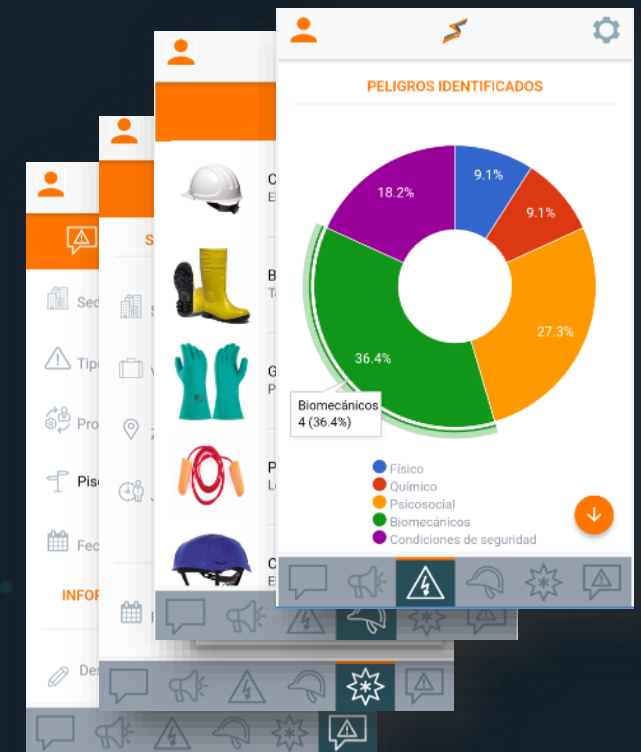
PELIGROS IDENTIFICADOS

18.2%
9.1%
9.1%
27.3%
36.4%

Biomecánicos
4 (36.4%)

Físico
Químico
Psicosocial
Biomecánicos
Condiciones de seguridad

C
E
B
T
G
P
P
L
C
E

S
V
Z
J

Sec
Tipo
Pro
Pis
Fec
INFOR
Des